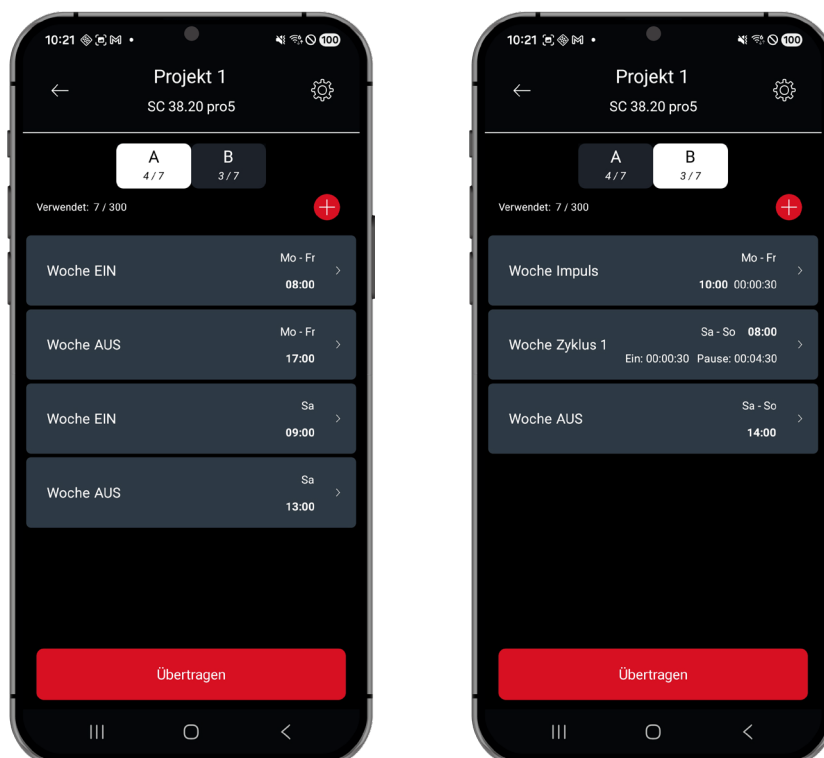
10:21 •
100

Projekt 1
SC 38.20 pro5

A
4 / 7
B
3 / 7

Verwendet: 7 / 300

Woche EIN
Mo - Fr
08:00

Woche AUS
Mo - Fr
17:00

Woche EIN
Sa
09:00

Woche AUS
Sa
13:00

Übertragen

10:21 •
100

Projekt 1
SC 38.20 pro5

A
4 / 7
B
3 / 7

Verwendet: 7 / 300

Woche Impuls
Mo - Fr
10:00 00:00:30

Woche Zyklus 1
Sa - So 08:00
Ein: 00:00:30 Pause: 00:04:30

Woche AUS
Sa - So
14:00

Übertragen